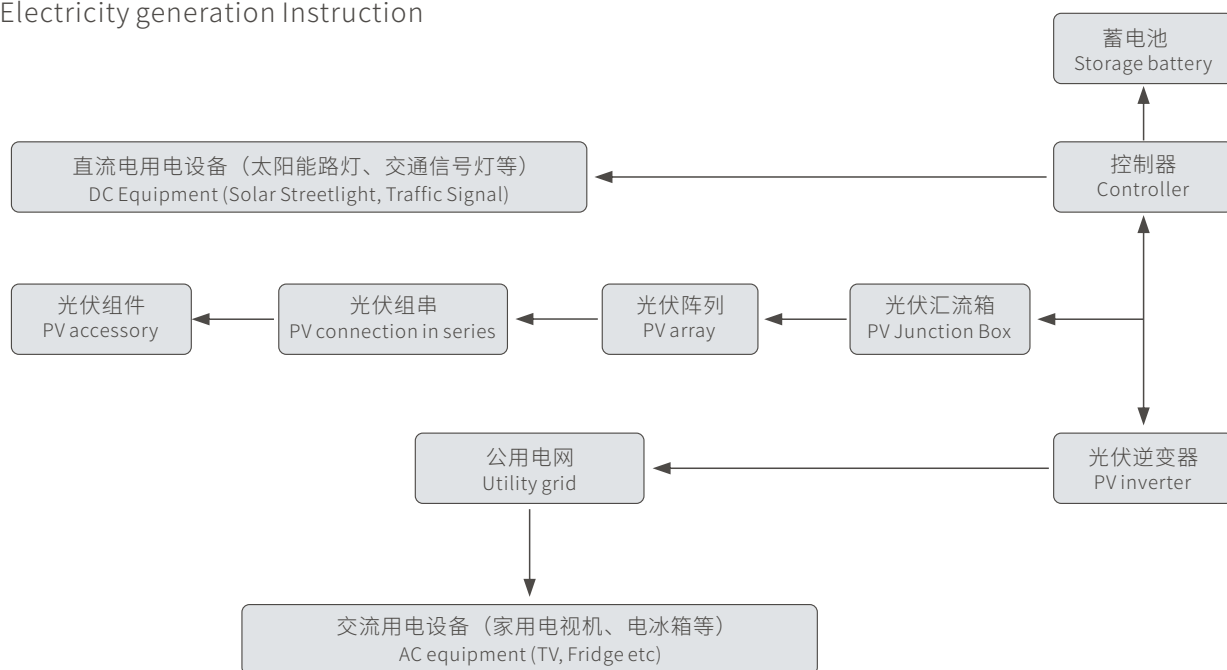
Electricity generation Instruction

蓄电池
Storage battery

直流电用电设备（太阳能路灯、交通信号灯等）
DC Equipment (Solar Streetlight, Traffic Signal)

控制器
Controller

光伏组件
PV accessory

光伏组串
PV connection in series

光伏阵列
PV array

光伏汇流箱
PV Junction Box

公用电网
Utility grid

光伏逆变器
PV inverter

交流用电设备（家用电视机、电冰箱等）
AC equipment (TV, Fridge etc)